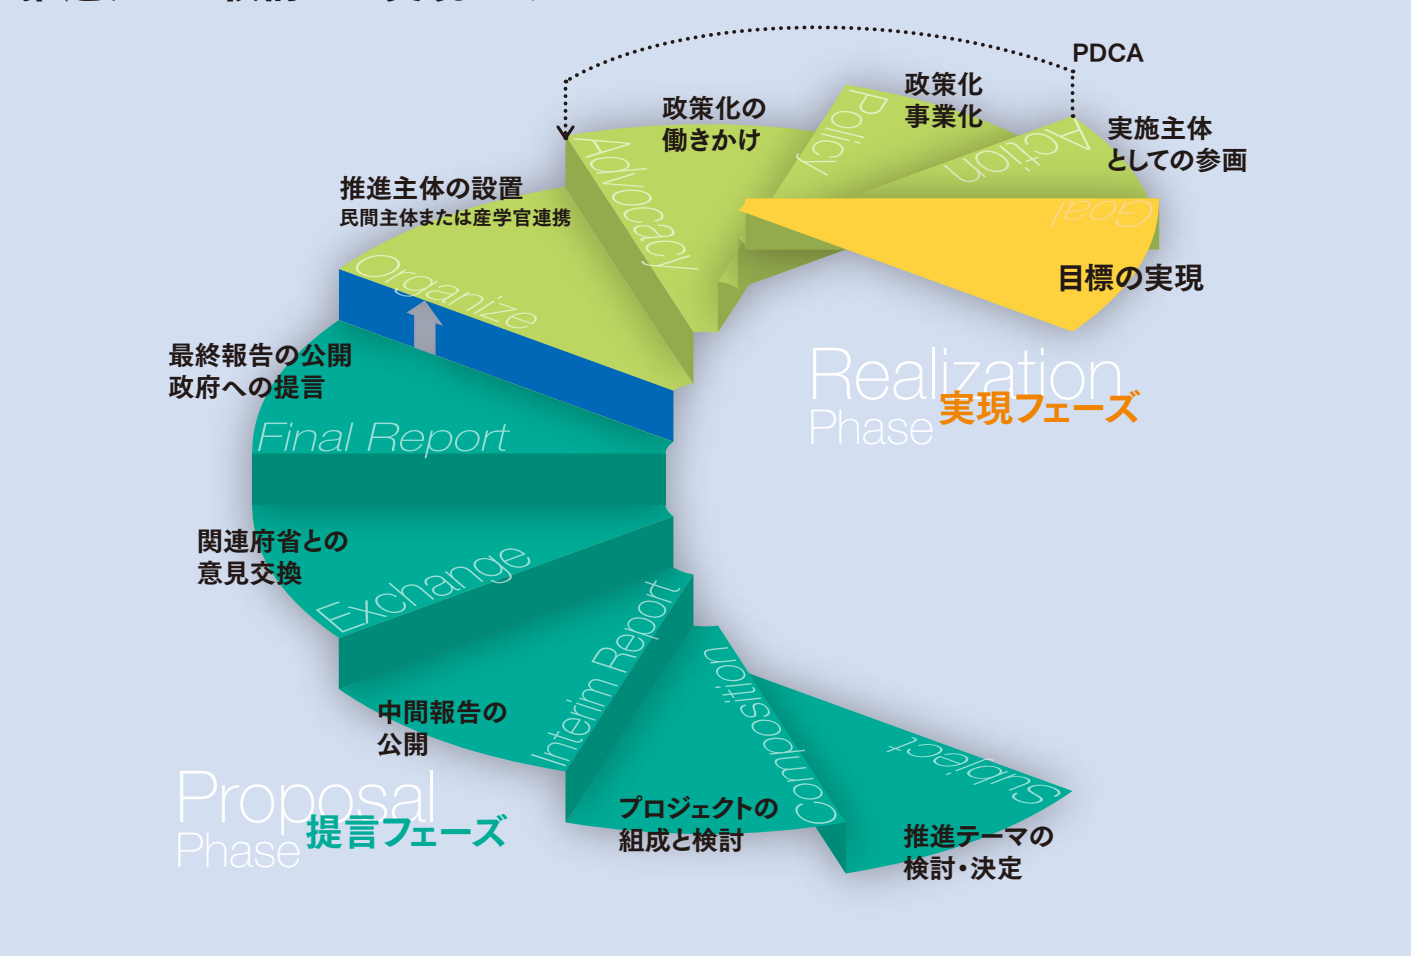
PDCA

政策化の働きかけ

政策化事業化

実施主体としての参画

推進主体の設置
民間主体または産学官連携

Advocacy

Policy

Action

Goal

目標の実現

Organize

最終報告の公開
政府への提言

Realization Phase 実現フェーズ

Final Report

関連府省との意見交換

Exchange

Interim Report

中間報告の公開

Composition

Subject

Proposal Phase 提言フェーズ

プロジェクトの組成と検討

推進テーマの検討・決定